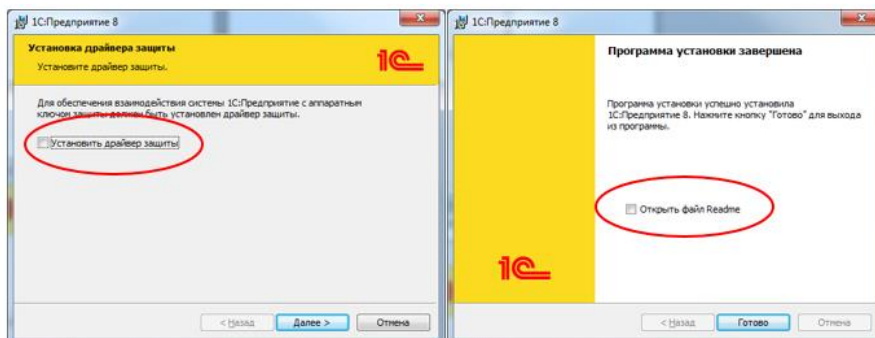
1С:Предприятие 8

Установка драйвера защиты

Установите драйвер защиты.

1С

Для обеспечения взаимодействия системы 1С:Предприятие с аппаратным ключом защиты должен быть установлен драйвер защиты.

Установить драйвер защиты

< Назад

Далее >

Отмена

1С:Предприятие 8

Программа установки завершена

Программа установки успешно установила 1С:Предприятие 8. Нажмите кнопку "Готово" для выхода из программы.

Открыть файл Readme

1С

< Назад

Готово

Отмена